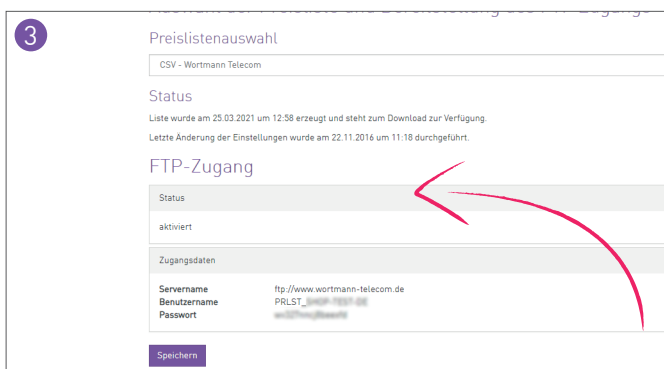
3

Preislistenauswahl

CSV - Wortmann Telecom

Status

Liste wurde am 25.03.2021 um 12:58 erzeugt und steht zum Download zur Verfügung.

Letzte Änderung der Einstellungen wurde am 22.11.2016 um 11:18 durchgeführt.

FTP-Zugang

Status

aktiviert

Zugangsdaten

| | |
|---|---|
| Servername | ftp://www.wortmann-telecom.de |
| Benutzername | PRLST_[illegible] |
| Passwort | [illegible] |

Speichern